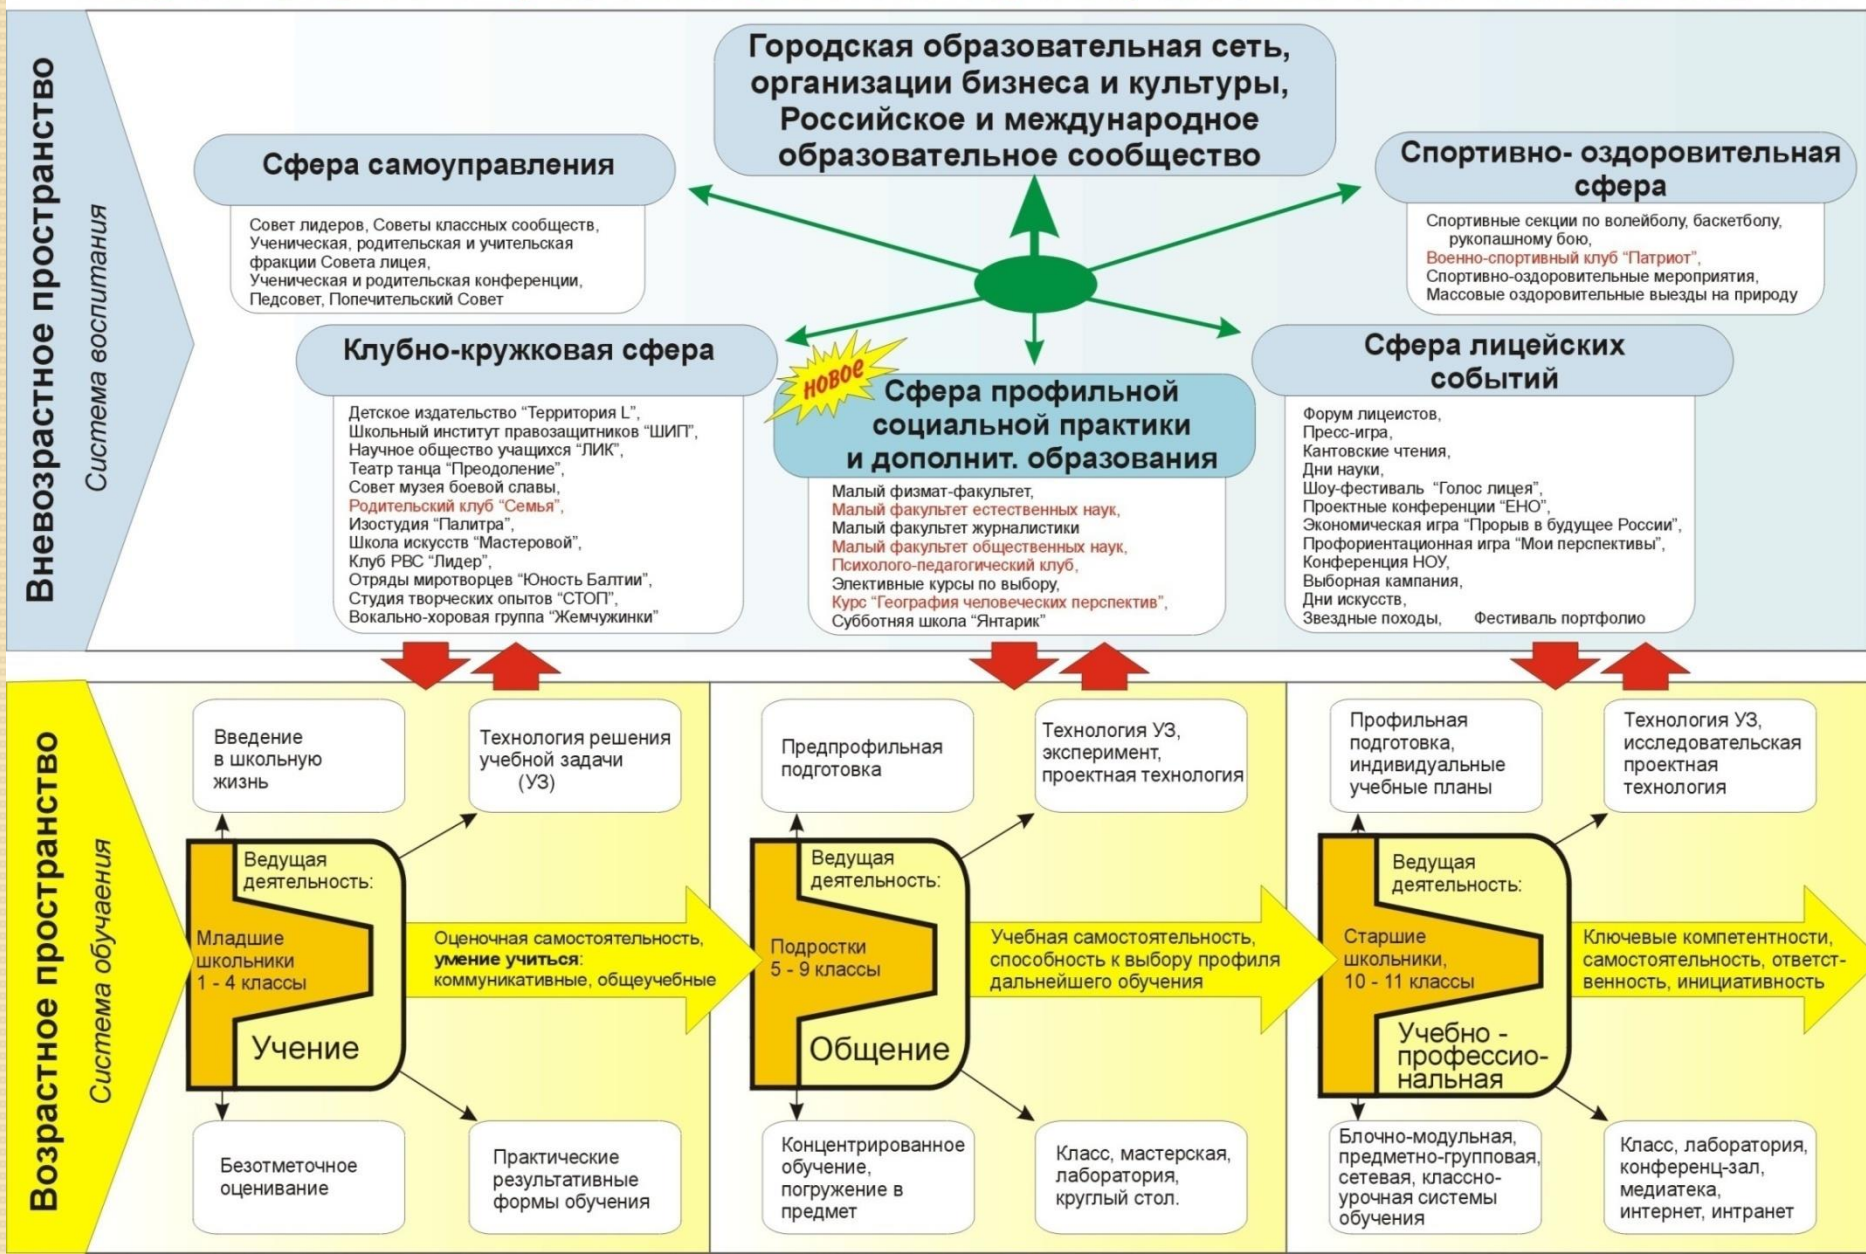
Вневозрастное пространство
Система воспитания

Городская образовательная сеть, организации бизнеса и культуры, Российское и международное образовательное сообщество

Сфера самоуправления
Совет лидеров, Советы классных сообществ, Ученическая, родительская и учительская фракции Совета лицея, Ученическая и родительская конференции, Педсовет, Попечительский Совет

Спортивно- оздоровительная сфера
Спортивные секции по волейболу, баскетболу, рукопашному бою, Военно-спортивный клуб "Патриот", Спортивно-оздоровительные мероприятия, Массовые оздоровительные выезды на природу

Клубно-кружковая сфера
Детское издательство "Территория L", Школьный институт правозащитников "ШИП", Научное общество учащихся "ЛИК", Театр танца "Преодоление", Совет музея боевой славы, Родительский клуб "Семья", Изостудия "Палитра", Школа искусств "Мастеровой", Клуб РВС "Лидер", Отряды миротворцев "Юность Балтии", Студия творческих опытов "СТОП", Вокально-хоровая группа "Жемчужинки"

новое
Сфера профильной социальной практики и дополнит. образования
Малый физмат-факультет, Малый факультет естественных наук, Малый факультет журналистики Малый факультет общественных наук, Психолого-педагогический клуб, Элективные курсы по выбору, Курс "География человеческих перспектив", Субботняя школа "Янтарик"

Сфера лицейских событий
Форум лицеистов, Пресс-игра, Кантовские чтения, Дни науки, Шоу-фестиваль "Голос лицея", Проектные конференции "ЕНО", Экономическая игра "Прорыв в будущее России", Профориентационная игра "Мои перспективы", Конференция НОУ, Выборная кампания, Дни искусств, Звездные походы, Фестиваль портфолио

Возрастное пространство
Система обучения

Введение в школьную жизнь
Технология решения учебной задачи (УЗ)
Ведущая деятельность:
Младшие школьники 1 - 4 классы
Учение
Оценочная самостоятельность, умение учиться: коммуникативные, общеучебные
Безотметочное оценивание
Практические результативные формы обучения

Предпрофильная подготовка
Технология УЗ, эксперимент, проектная технология
Ведущая деятельность:
Подростки 5 - 9 классы
Общение
Учебная самостоятельность, способность к выбору профиля дальнейшего обучения
Концентрированное обучение, погружение в предмет
Класс, мастерская, лаборатория, круглый стол.

Профильная подготовка, индивидуальные учебные планы
Технология УЗ, исследовательская проектная технология
Ведущая деятельность:
Старшие школьники, 10 - 11 классы
Учебно - профессио-нальная
Ключевые компетентности, самостоятельность, ответственность, инициативность
Блочно-модульная, предметно-групповая, сетевая, классно-урочная системы обучения
Класс, лаборатория, конференц-зал, медиатека, интернет, интранет